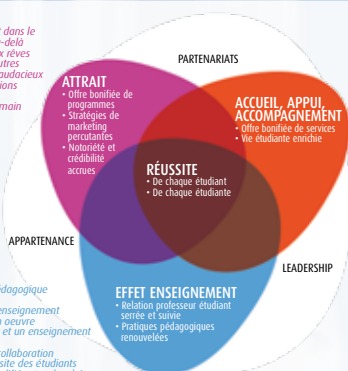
dans le
-delà
x rêves
utres
audacieux
ions

main

PARTENARIATS

ATTRAIT
• Offre bonifiée de programmes
• Stratégies de marketing percutantes
• Notoriété et crédibilité accrues

ACCUEIL, APPUI, ACCOMPAGNEMENT
• Offre bonifiée de services
• Vie étudiante enrichie

RÉUSSITE
• De chaque étudiant
• De chaque étudiante

APPARTENANCE

LEADERSHIP

EFFET ENSEIGNEMENT
• Relation professeur étudiant serrée et suivie
• Pratiques pédagogiques renouvelées

édagogique
enseignement
n oeuvre
et un enseignement

ollaboration
site des étudiants